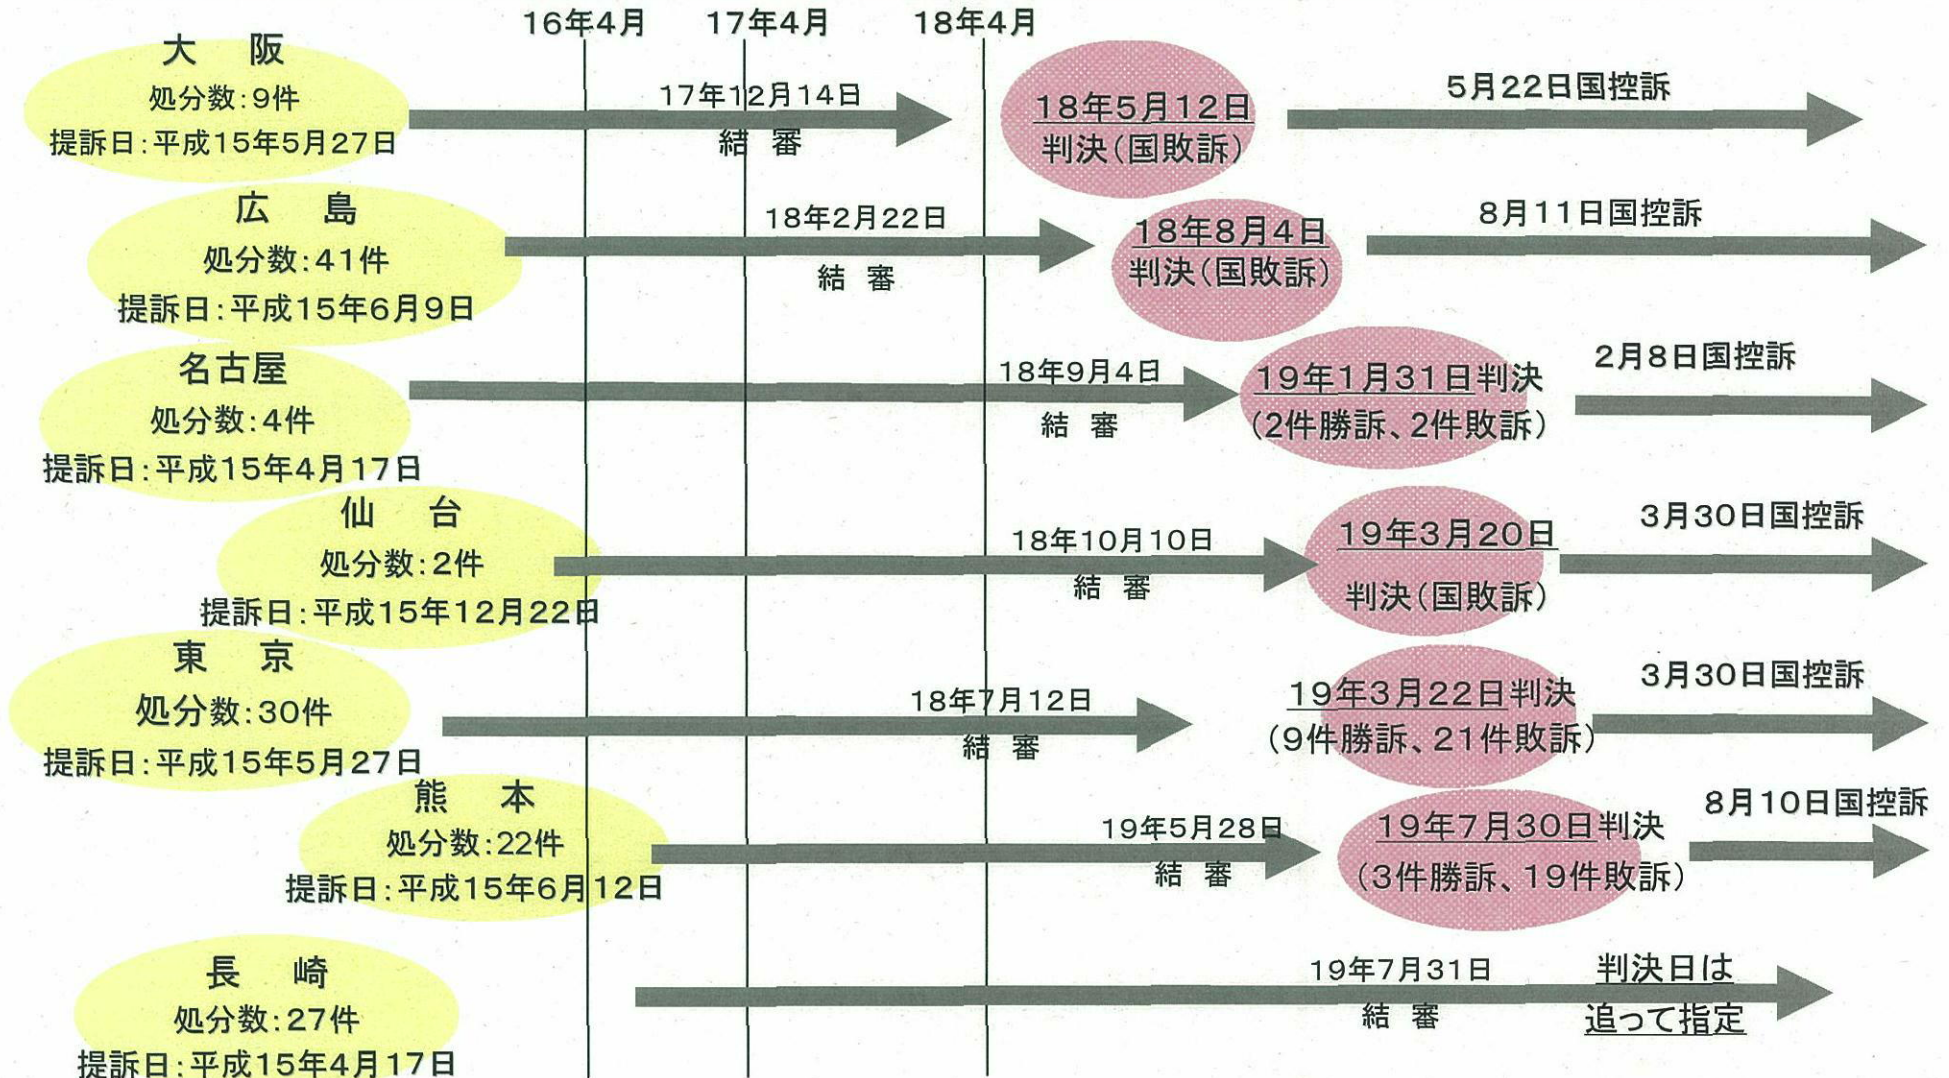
16年4月
17年4月
18年4月

大　阪
処分数：9件
提訴日：平成15年5月27日
17年12月14日
結　審
18年5月12日
判決（国敗訴）
5月22日国控訴

広　島
処分数：41件
提訴日：平成15年6月9日
18年2月22日
結　審
18年8月4日
判決（国敗訴）
8月11日国控訴

名古屋
処分数：4件
提訴日：平成15年4月17日
18年9月4日
結　審
19年1月31日判決
（2件勝訴、2件敗訴）
2月8日国控訴

仙　台
処分数：2件
提訴日：平成15年12月22日
18年10月10日
結　審
19年3月20日
判決（国敗訴）
3月30日国控訴

東　京
処分数：30件
提訴日：平成15年5月27日
18年7月12日
結　審
19年3月22日判決
（9件勝訴、21件敗訴）
3月30日国控訴

熊　本
処分数：22件
提訴日：平成15年6月12日
19年5月28日
結　審
19年7月30日判決
（3件勝訴、19件敗訴）
8月10日国控訴

長　崎
処分数：27件
提訴日：平成15年4月17日
19年7月31日
結　審
判決日は
追って指定